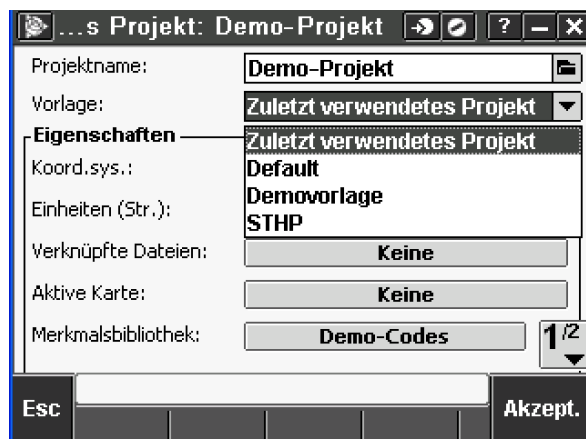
...s Projekt: Demo-Projekt ? – X

Projektname: Demo-Projekt

Vorlage: Zuletzt verwendetes Projekt

Eigenschaften

Zuletzt verwendetes Projekt
Default
Demovorlage
STHP

Koord.sys.:

Einheiten (Str.):

Verknüpfte Dateien: Keine

Aktive Karte: Keine

Merkmalsbibliothek: Demo-Codes

$1^{/2}$

Esc

Akzept.